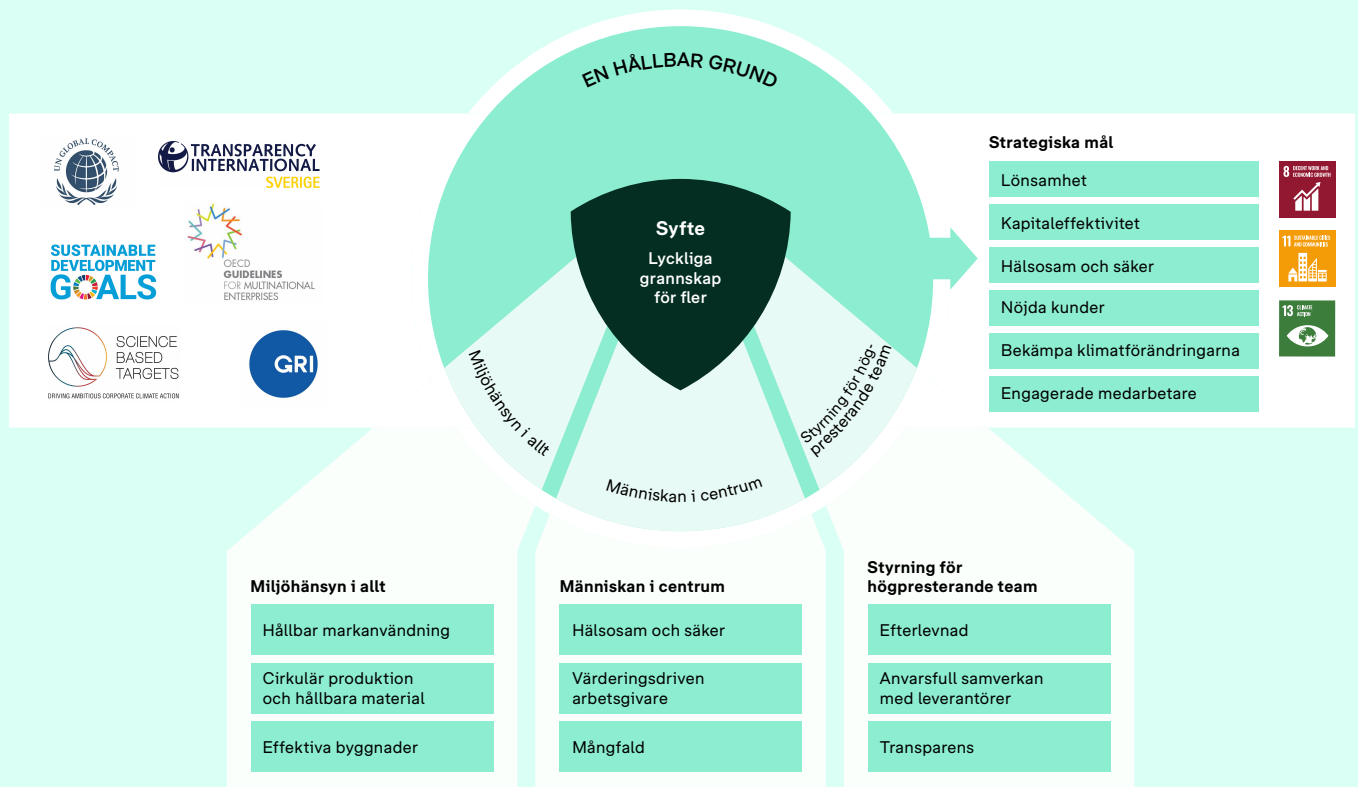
EN HÅLLBAR GRUND

UN GLOBAL COMPACT

TRANSPARENCY INTERNATIONAL SVERIGE

SUSTAINABLE DEVELOPMENT GOALS

OECD GUIDELINES FOR MULTINATIONAL ENTERPRISES

SCIENCE BASED TARGETS
DRIVING AMBITIOUS CORPORATE CLIMATE ACTION

GRI

Syfte
Lyckliga grannskap för fler

Miljöhänsyn i allt

Människan i centrum

Styrning för högpresterande team

Strategiska mål

Lönsamhet

Kapitaleffektivitet

Hälsosam och säker

Nöjda kunder

Bekämpa klimatförändringarna

Engagerade medarbetare

8 DECENT WORK AND ECONOMIC GROWTH

11 SUSTAINABLE CITIES AND COMMUNITIES

13 CLIMATE ACTION

Miljöhänsyn i allt

Hållbar markanvändning

Cirkulär produktion och hållbara material

Effektiva byggnader

Människan i centrum

Hälsosam och säker

Värderingsdriven arbetsgivare

Mångfald

Styrning för högpresterande team

Efterlevnad

Anvarsfull samverkan med leverantörer

Transparens